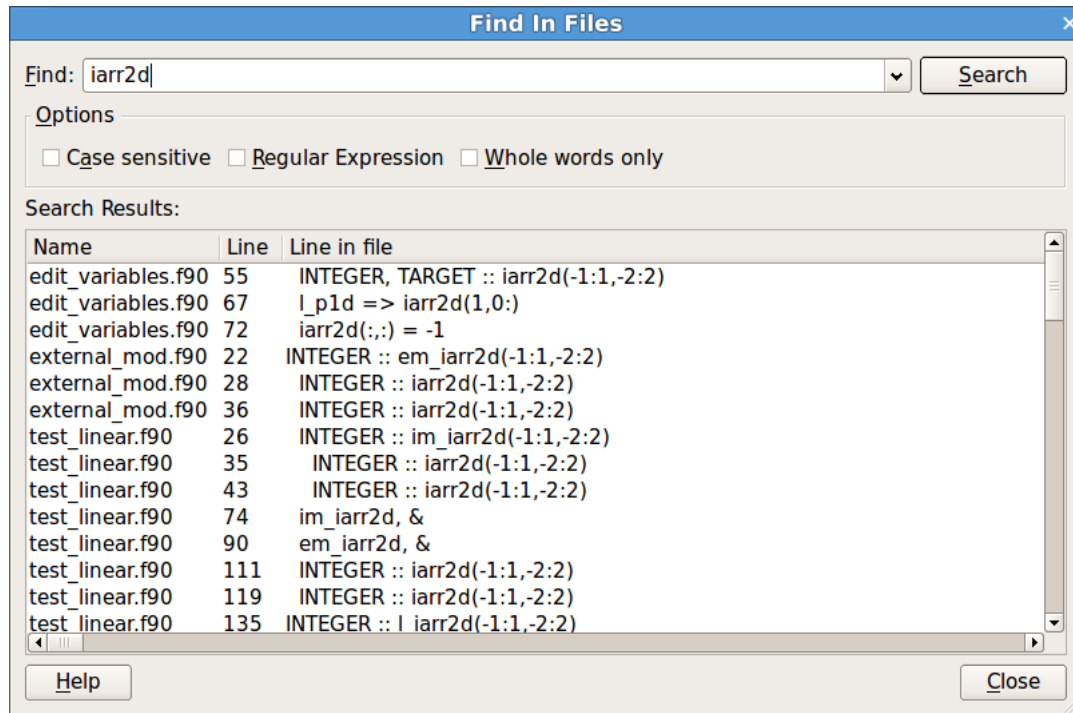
Find In Files

Find: iarr2d
Search

Options
Case sensitive Regular Expression Whole words only

Search Results:

| Name | Line | Line in file |
|---|---|---|
| edit_variables.f90 | 55 | INTEGER, TARGET :: iarr2d(-1:1,-2:2) |
| edit_variables.f90 | 67 | l_p1d => iarr2d(1,0:) |
| edit_variables.f90 | 72 | iarr2d(:,:) = -1 |
| external_mod.f90 | 22 | INTEGER :: em_iarr2d(-1:1,-2:2) |
| external_mod.f90 | 28 | INTEGER :: iarr2d(-1:1,-2:2) |
| external_mod.f90 | 36 | INTEGER :: iarr2d(-1:1,-2:2) |
| test_linear.f90 | 26 | INTEGER :: im_iarr2d(-1:1,-2:2) |
| test_linear.f90 | 35 | INTEGER :: iarr2d(-1:1,-2:2) |
| test_linear.f90 | 43 | INTEGER :: iarr2d(-1:1,-2:2) |
| test_linear.f90 | 74 | im_iarr2d, & |
| test_linear.f90 | 90 | em_iarr2d, & |
| test_linear.f90 | 111 | INTEGER :: iarr2d(-1:1,-2:2) |
| test_linear.f90 | 119 | INTEGER :: iarr2d(-1:1,-2:2) |
| test_linear.f90 | 135 | INTEGER :: l_iarr2d(-1:1,-2:2) |

Help
Close